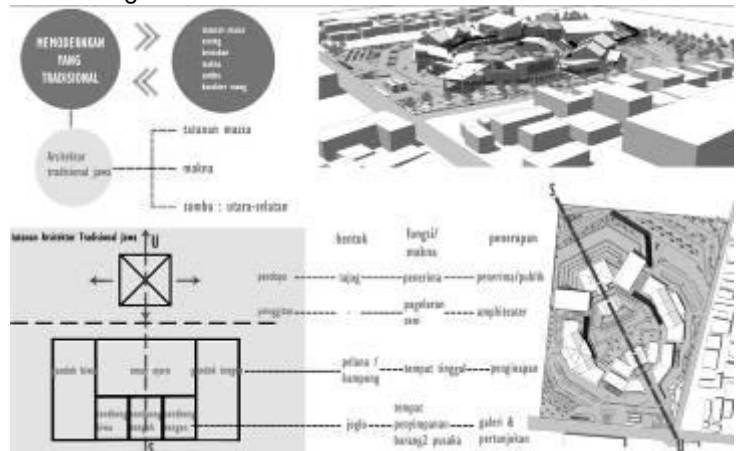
MEMODERNKAN YANG TRADISIONAL

tatanan massa
ruang
bentuk
makna
sumbu
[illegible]

Arsitektur tradisional jawa

tatanan massa

makna

sumbu : utara-selatan

tatanan Arsitektur Tradisional Jawa

U

S

bentuk

fungsi/makna

penerapan

pendopo ---- tajug ---- penerima ---- penerima/publik

pringgitan ---- - ---- pagelaran seni ---- amphiteater

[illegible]

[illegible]

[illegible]

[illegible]

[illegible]

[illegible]

pelana / kampung ---- tempat tinggal ---- penginapan

joglo ---- tempat penyimpanan barang2 pusaka ---- galeri & pertunjukan

S